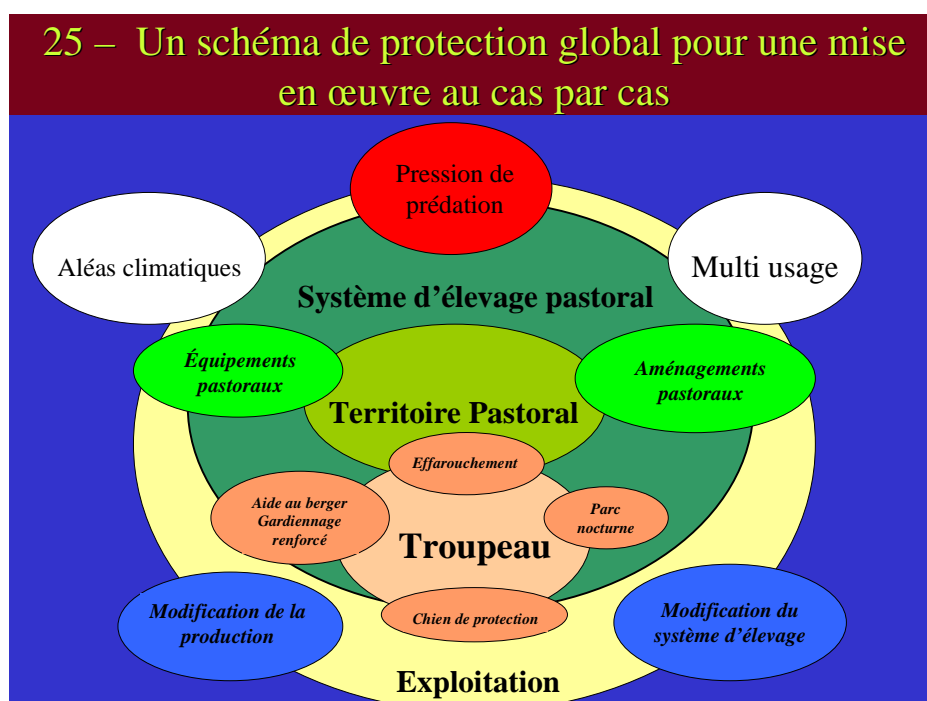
25 – Un schéma de protection global pour une mise en œuvre au cas par cas

Pression de prédation

Aléas climatiques

Multi usage

Système d'élevage pastoral

Équipements pastoraux

Aménagements pastoraux

Territoire Pastoral

Effarouchement

Aide au berger Gardiennage renforcé

Parc nocturne

Troupeau

Chien de protection

Modification de la production

Modification du système d'élevage

Exploitation